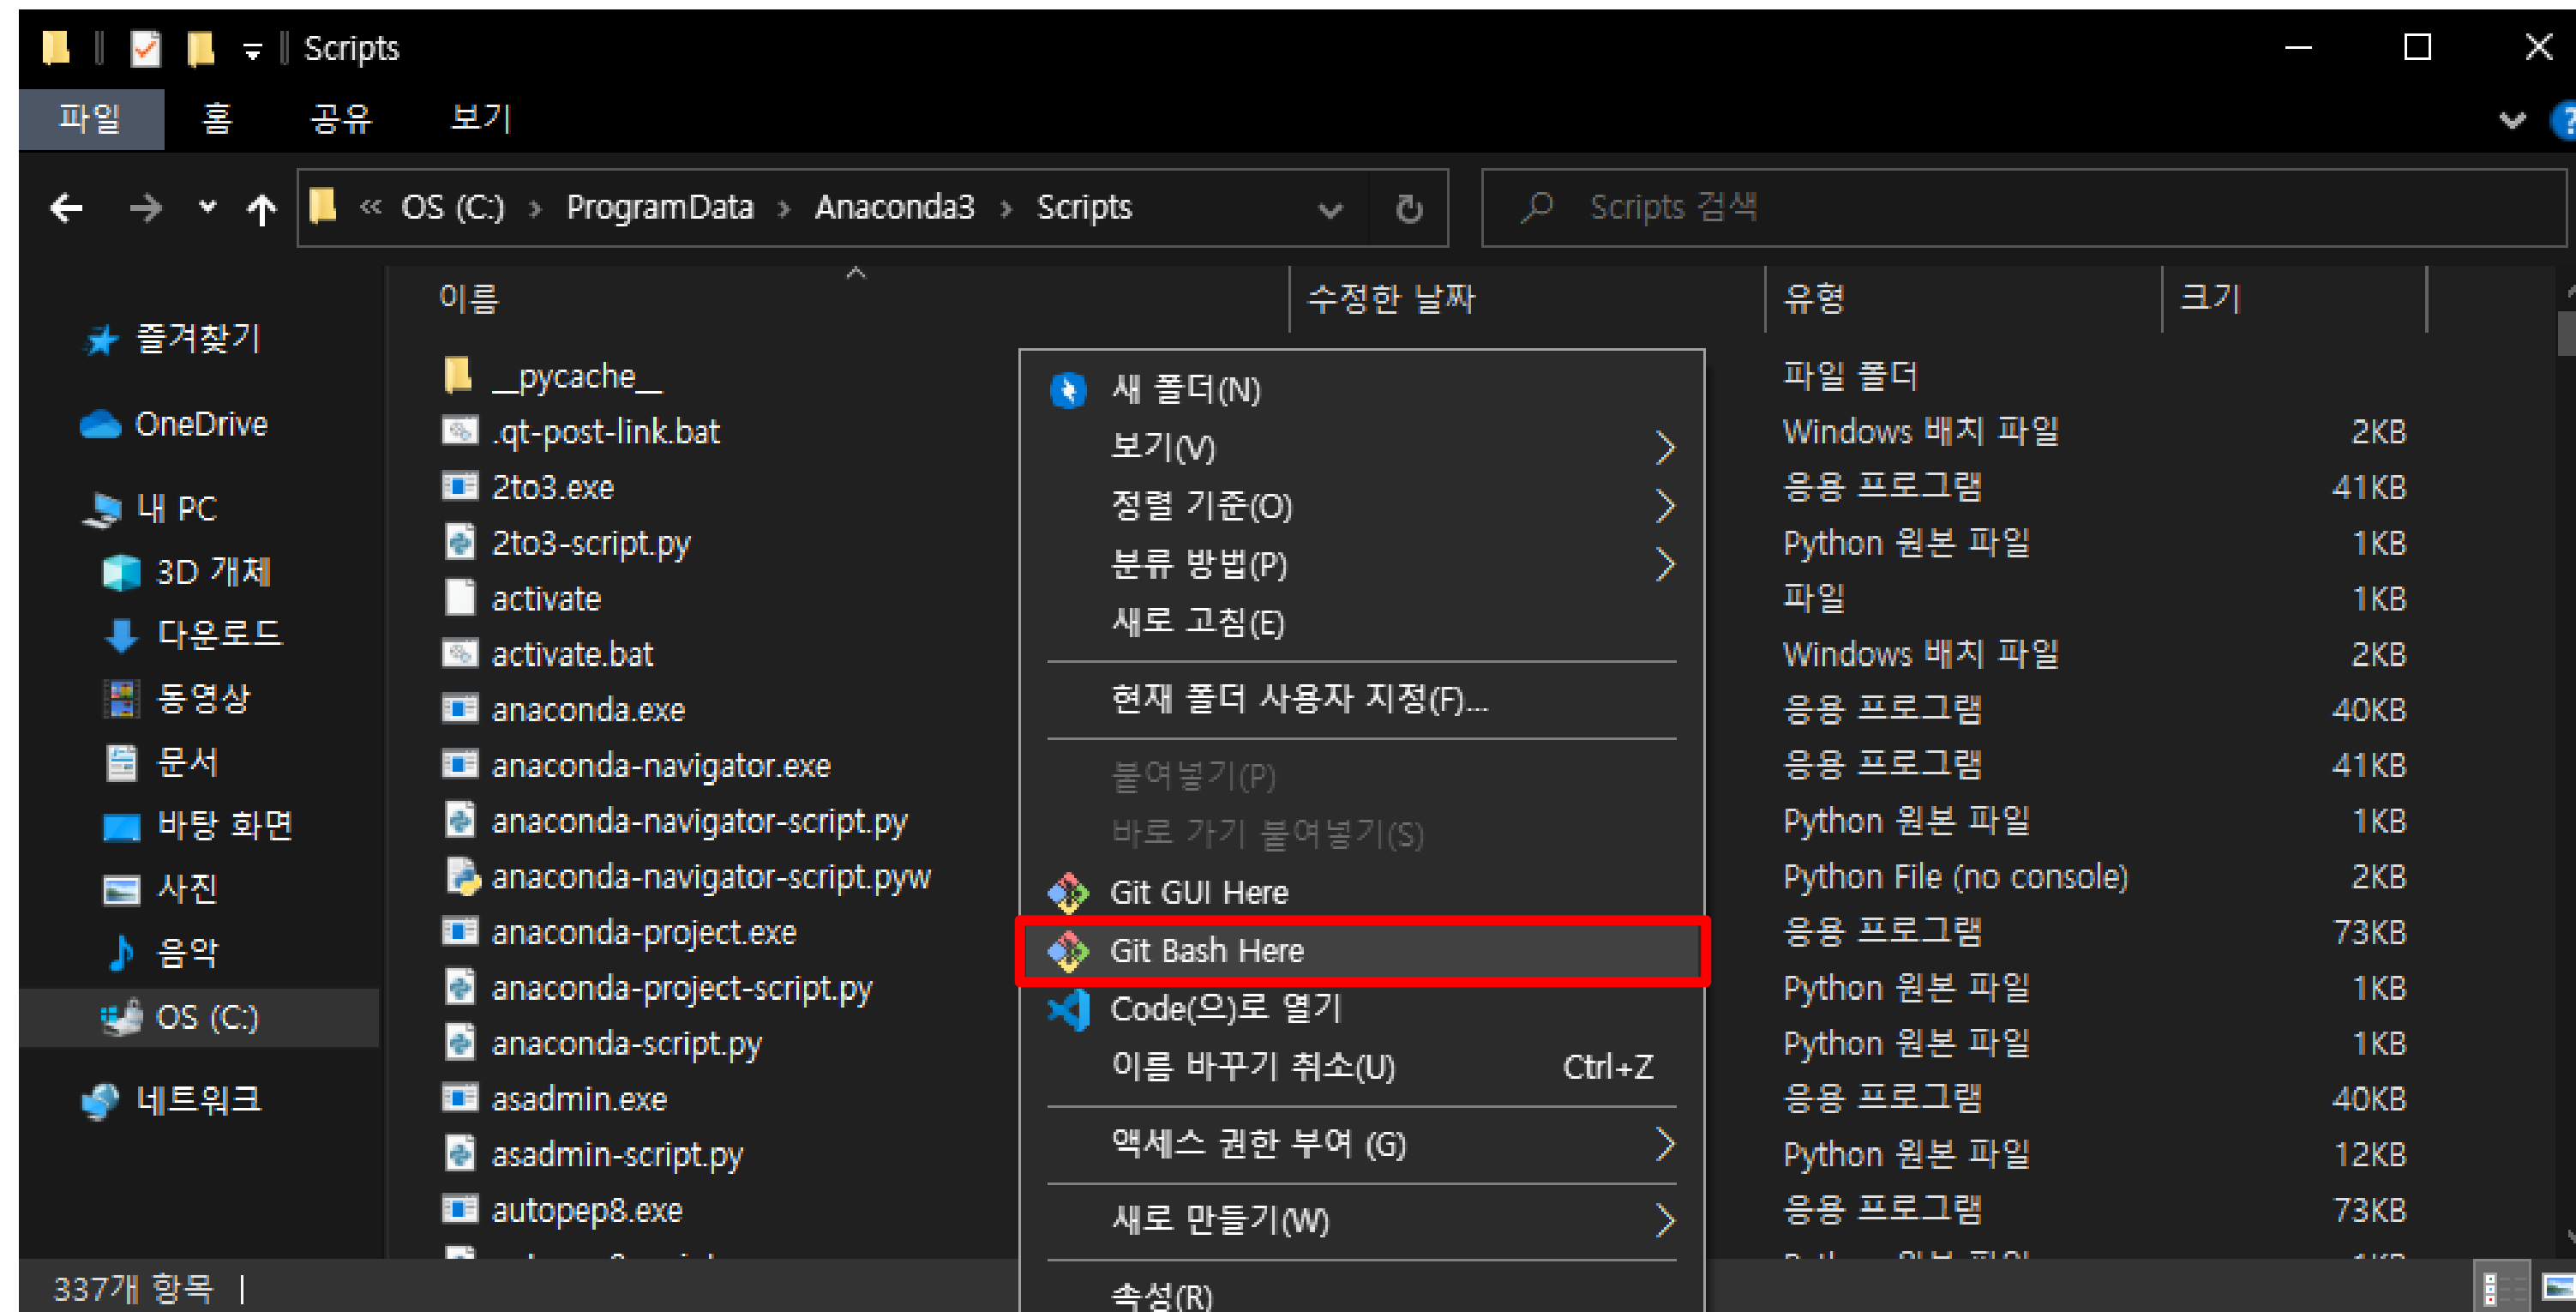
Scripts

파일 홈 공유 보기

« OS (C:) › ProgramData › Anaconda3 › Scripts

Scripts 검색

즐겨찾기
OneDrive
내 PC
3D 개체
다운로드
동영상
문서
바탕 화면
사진
음악
OS (C:)
네트워크

| 이름 | 수정한 날짜 | 유형 | 크기 |
|---|---|---|---|
| __pycache__ | | 파일 폴더 | |
| .qt-post-link.bat | | Windows 배치 파일 | 2KB |
| 2to3.exe | | 응용 프로그램 | 41KB |
| 2to3-script.py | | Python 원본 파일 | 1KB |
| activate | | 파일 | 1KB |
| activate.bat | | Windows 배치 파일 | 2KB |
| anaconda.exe | | 응용 프로그램 | 40KB |
| anaconda-navigator.exe | | 응용 프로그램 | 41KB |
| anaconda-navigator-script.py | | Python 원본 파일 | 1KB |
| anaconda-navigator-script.pyw | | Python File (no console) | 2KB |
| anaconda-project.exe | | 응용 프로그램 | 73KB |
| anaconda-project-script.py | | Python 원본 파일 | 1KB |
| anaconda-script.py | | Python 원본 파일 | 1KB |
| asadmin.exe | | 응용 프로그램 | 40KB |
| asadmin-script.py | | Python 원본 파일 | 12KB |
| autopep8.exe | | 응용 프로그램 | 73KB |

새 폴더(N)
보기(V)
정렬 기준(O)
분류 방법(P)
새로 고침(E)
현재 폴더 사용자 지정(F)...
붙여넣기(P)
바로 가기 붙여넣기(S)
Git GUI Here
Git Bash Here
Code(으)로 열기
이름 바꾸기 취소(U) Ctrl+Z
액세스 권한 부여 (G)
새로 만들기(W)
속성(R)

337개 항목 |